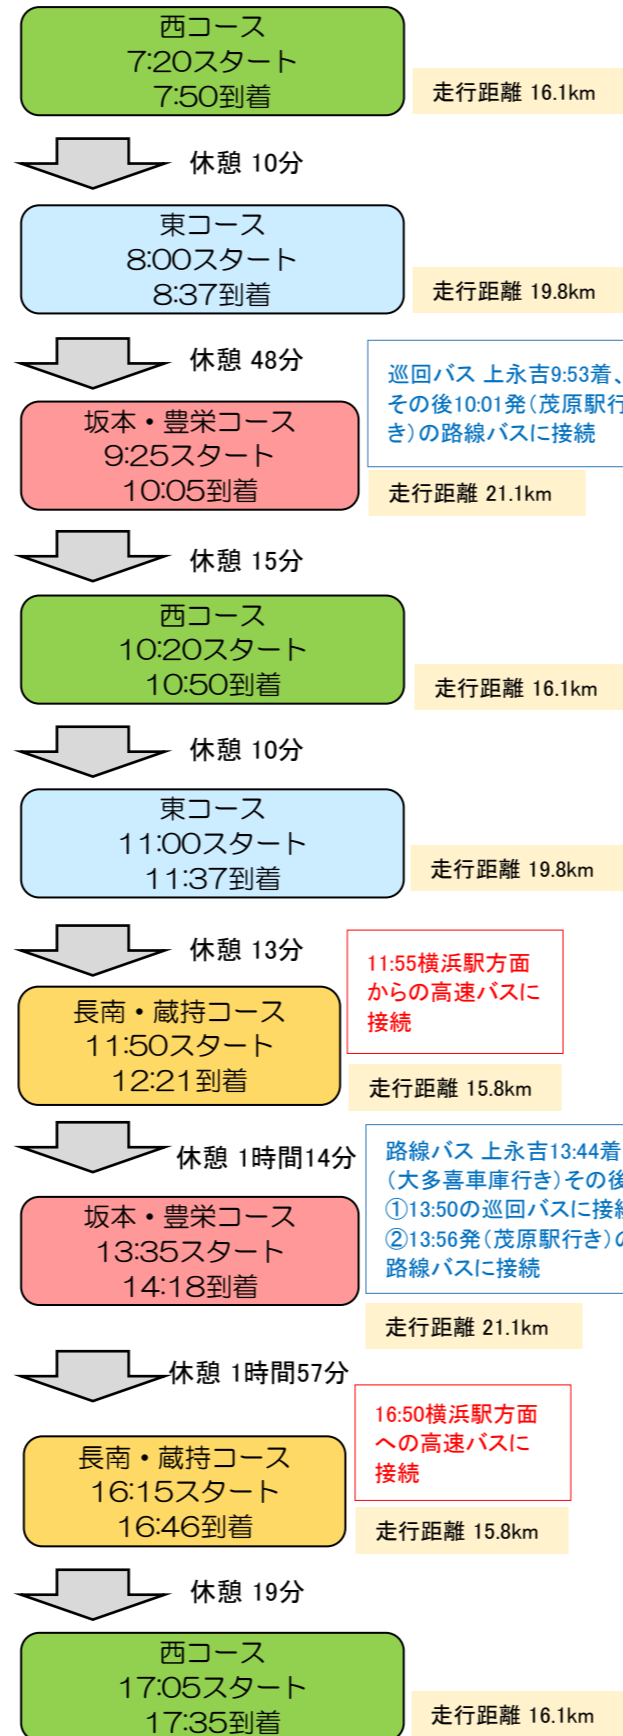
西コース
7:20スタート
7:50到着

走行距離 16.1km

休憩 10分

東コース
8:00スタート
8:37到着

走行距離 19.8km

休憩 48分

巡回バス 上永吉9:53着、その後10:01発（茂原駅行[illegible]き）の路線バスに接続

坂本・豊栄コース
9:25スタート
10:05到着

走行距離 21.1km

休憩 15分

西コース
10:20スタート
10:50到着

走行距離 16.1km

休憩 10分

東コース
11:00スタート
11:37到着

走行距離 19.8km

休憩 13分

11:55横浜駅方面からの高速バスに接続

長南・蔵持コース
11:50スタート
12:21到着

走行距離 15.8km

休憩 1時間14分

路線バス 上永吉13:44着（大多喜車庫行き）その後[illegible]
①13:50の巡回バスに接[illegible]
②13:56発（茂原駅行き）の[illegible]路線バスに接続

坂本・豊栄コース
13:35スタート
14:18到着

走行距離 21.1km

休憩 1時間57分

16:50横浜駅方面への高速バスに接続

長南・蔵持コース
16:15スタート
16:46到着

走行距離 15.8km

休憩 19分

西コース
17:05スタート
17:35到着

走行距離 16.1km